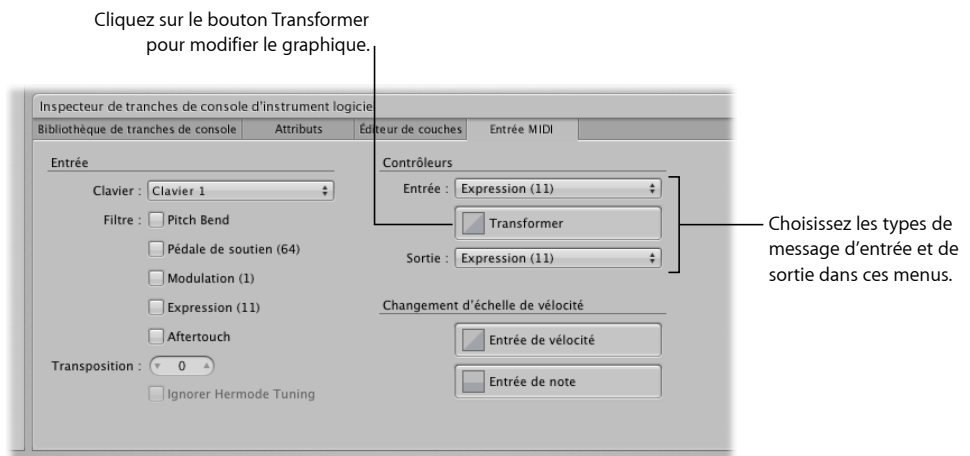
Cliquez sur le bouton Transformer pour modifier le graphique.

Inspecteur de tranches de console d'instrument logiciel

Bibliothèque de tranches de console | Attributs | Éditeur de couches | Entrée MIDI

Entrée

Clavier : Clavier 1

Filtre : Pitch Bend

Pédale de soutien (64)

Modulation (1)

Expression (11)

Aftertouch

Transposition : 0

Ignorer Hermode Tuning

Contrôleurs

Entrée : Expression (11)

Transformer

Sortie : Expression (11)

Changement d'échelle de vélocité

Entrée de vélocité

Entrée de note

Choisissez les types de message d'entrée et de sortie dans ces menus.